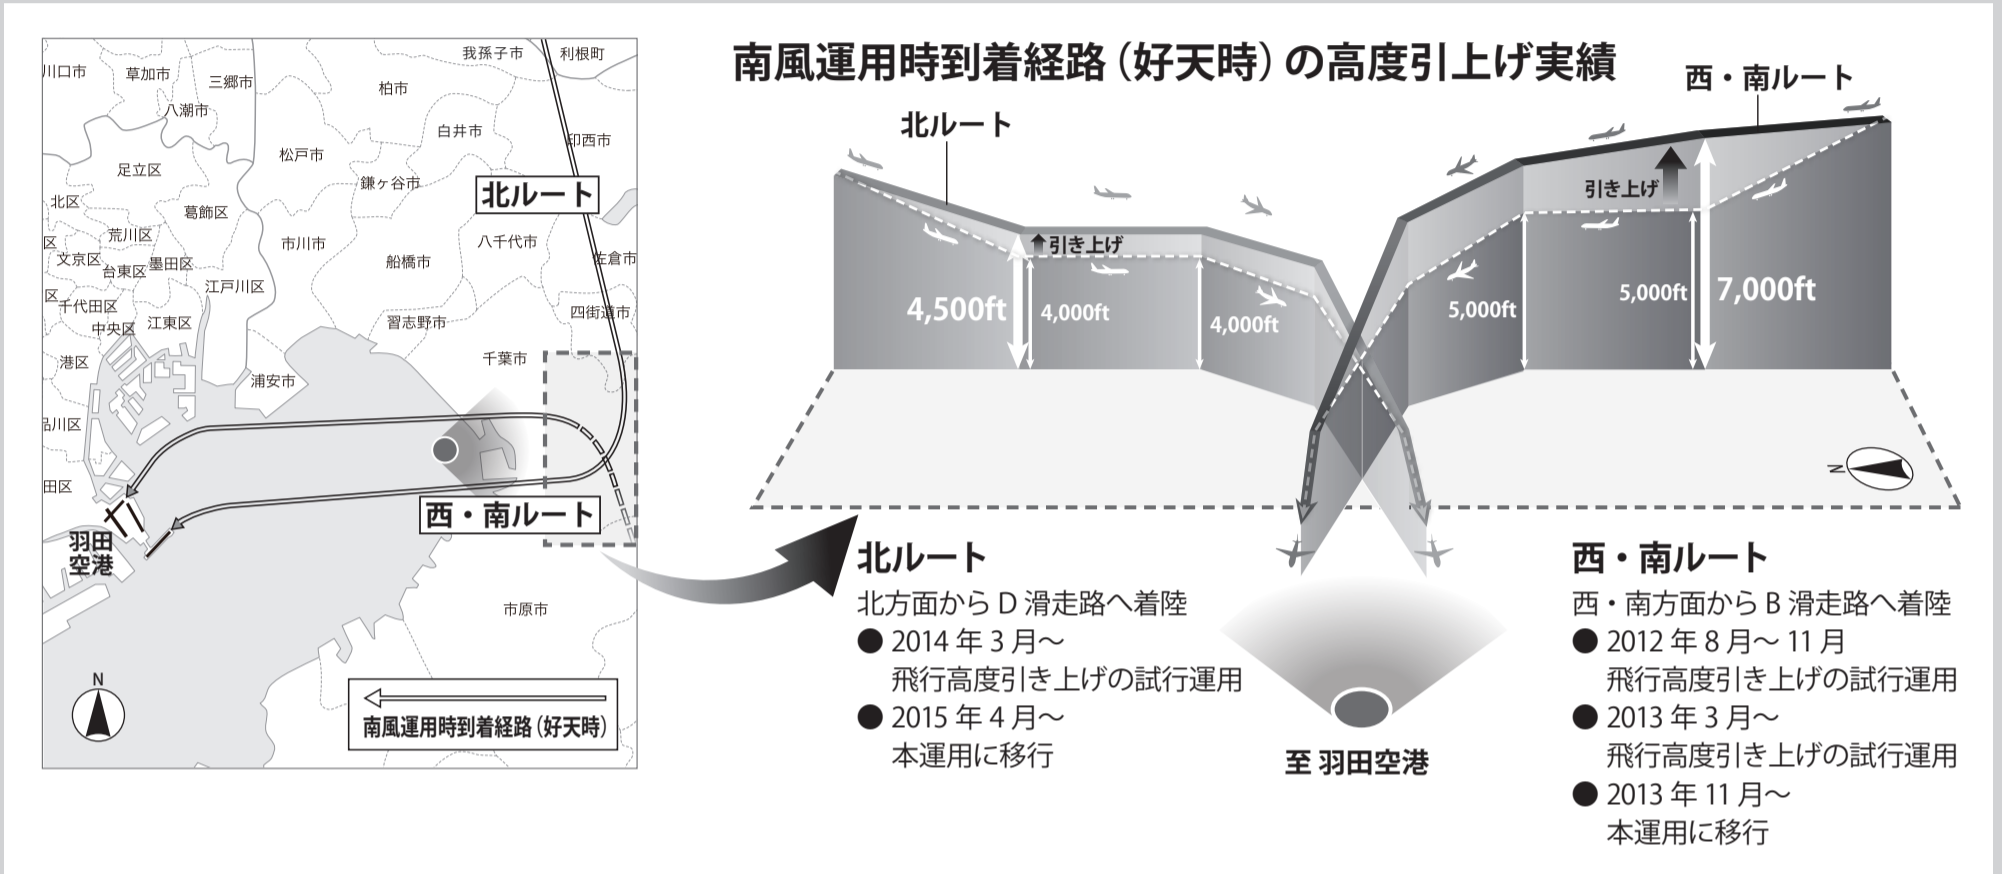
川口市
草加市
三郷市
我孫子市
利根町
八潮市
柏市
白井市
印西市
足立区
松戸市
鎌ヶ谷市
北ルート
北区
葛飾区
荒川区
区
市川市
八千代市
佐倉市
文京区
台東区
墨田区
船橋市
区
江戸川区
千代田区
四街道市
中央区
江東区
習志野市
港区
千葉市
浦安市
品川区
田区
西・南ルート
羽田空港
市原市
N
南風運用時到着経路（好天時）

南風運用時到着経路（好天時）の高度引上げ実績

北ルート
西・南ルート
引き上げ
引き上げ
4,500ft
4,000ft
4,000ft
5,000ft
5,000ft
7,000ft
N

北ルート
北方面からD滑走路へ着陸
● 2014年3月～
飛行高度引き上げの試行運用
● 2015年4月～
本運用に移行

至 羽田空港

西・南ルート
西・南方面からB滑走路へ着陸
● 2012年8月～11月
飛行高度引き上げの試行運用
● 2013年3月～
飛行高度引き上げの試行運用
● 2013年11月～
本運用に移行